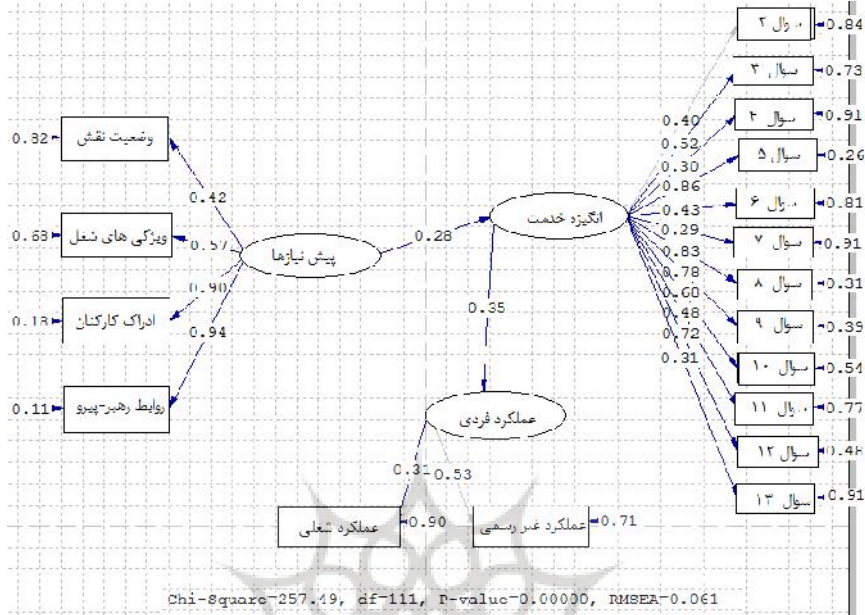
0.32 وضعیت نقش
0.63 ویژگی های شغل
0.18 ادراک کارکنان
0.11 روابط رهبر-پیرو
0.42
0.57
0.90
0.94
پیش نیازها
0.28
انگیزه خدمت
0.35
عملکرد فردی
0.31
0.53
عملکرد شغلی 0.90
عملکرد غیر رسمی 0.71
0.40
0.52
0.30
0.86
0.43
0.29
0.83
0.78
0.60
0.48
0.72
0.31
سوال ۲ 0.84
سوال ۳ 0.73
سوال ۴ 0.91
سوال ۵ 0.26
سوال ۶ 0.81
سوال ۷ 0.91
سوال ۸ 0.31
سوال ۹ 0.39
سوال ۱۰ 0.54
سوال ۱۱ 0.77
سوال ۱۲ 0.48
سوال ۱۳ 0.91
Chi-Square=257.49, df=111, P-value=0.00000, RMSEA=0.061